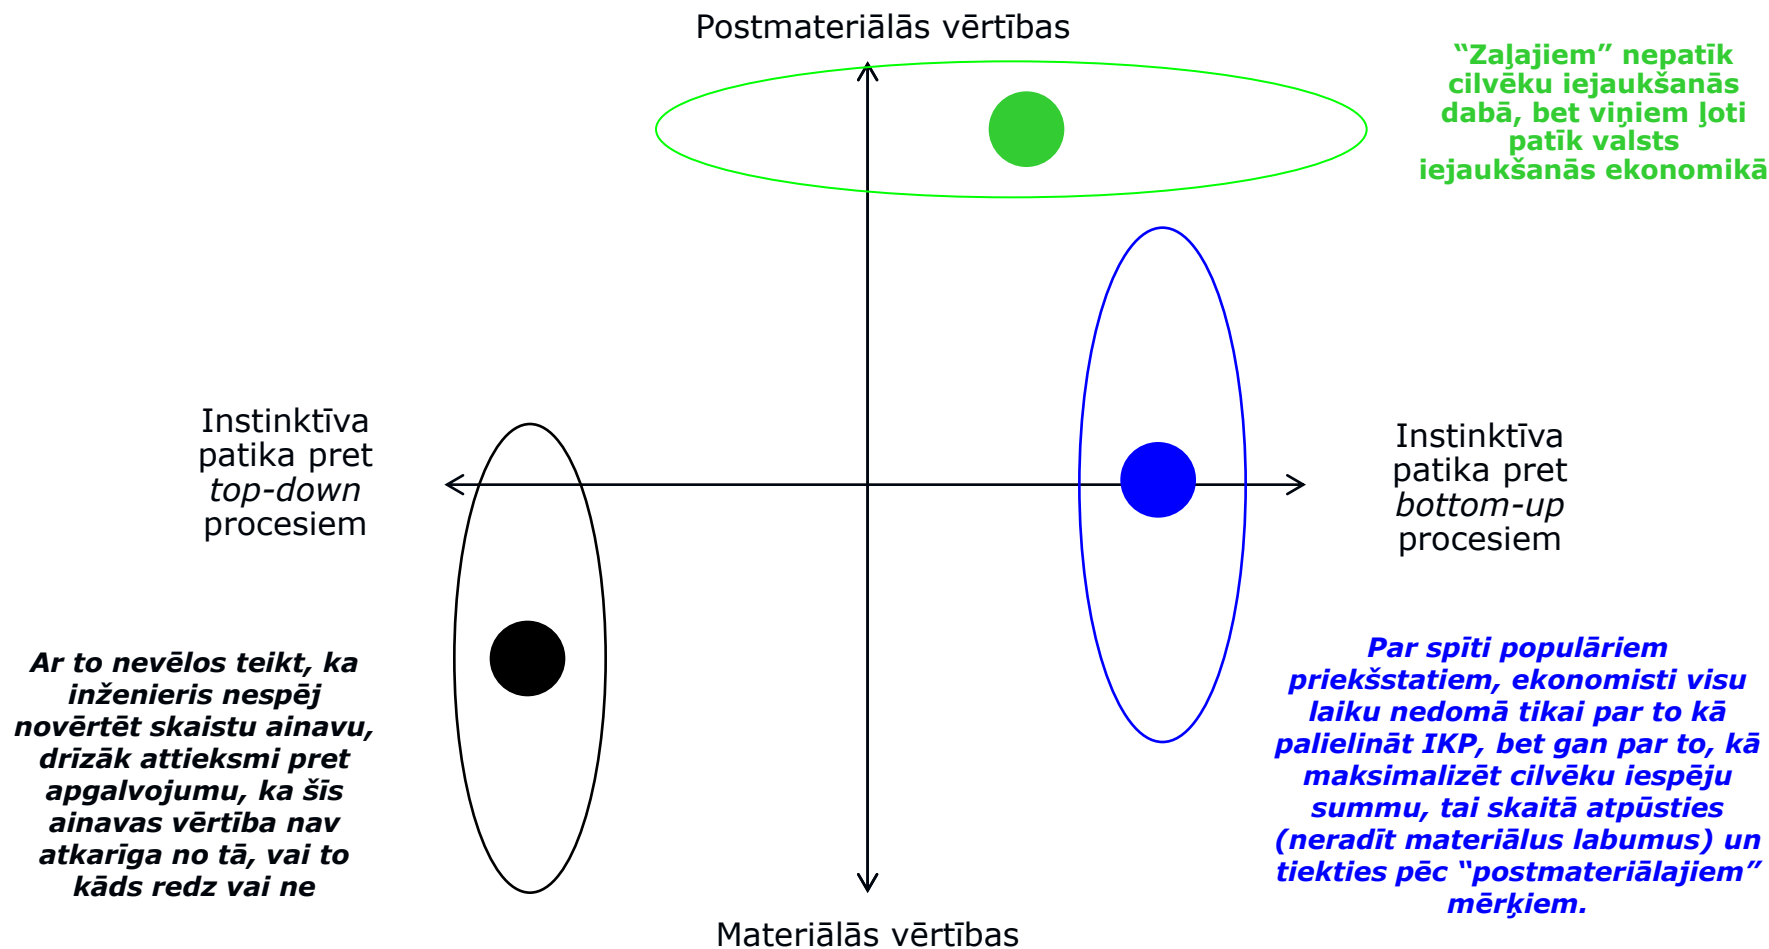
Postmateriālās vērtības

"Zaļajiem" nepatīk cilvēku iejaukšanās dabā, bet viņiem ļoti patīk valsts iejaukšanās ekonomikā

Instinktīva patika pret *top-down* procesiem

Instinktīva patika pret *bottom-up* procesiem

*Ar to nevēlos teikt, ka inženieris nespēj novērtēt skaistu ainavu, drīzāk attieksmi pret apgalvojumu, ka šīs ainavas vērtība nav atkarīga no tā, vai to kāds redz vai ne*

*Par spīti populāriem priekšstatiem, ekonomisti visu laiku nedomā tikai par to kā palielināt IKP, bet gan par to, kā maksimalizēt cilvēku iespēju summu, tai skaitā atpūsties (neradīt materiālus labumus) un tiekties pēc "postmateriālajiem" mērķiem.*

Materiālās vērtības